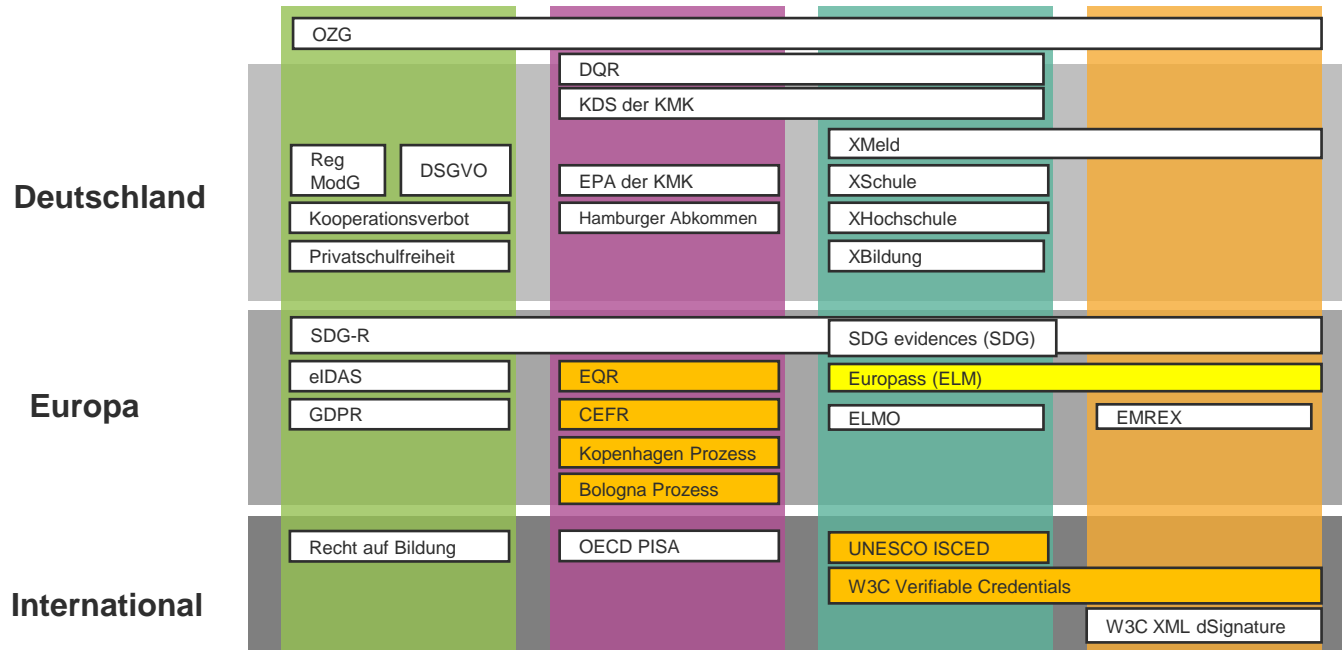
OZG

DQR

KDS der KMK

XMeld

Deutschland

Reg ModG

DSGVO

EPA der KMK

XSchule

Kooperationsverbot

Hamburger Abkommen

XHochschule

Privatschulfreiheit

XBildung

SDG-R

SDG evidences (SDG)

eIDAS

EQR

Europass (ELM)

Europa

GDPR

CEFR

ELMO

EMREX

Kopenhagen Prozess

Bologna Prozess

Recht auf Bildung

OECD PISA

UNESCO ISCED

International

W3C Verifiable Credentials

W3C XML dSignature